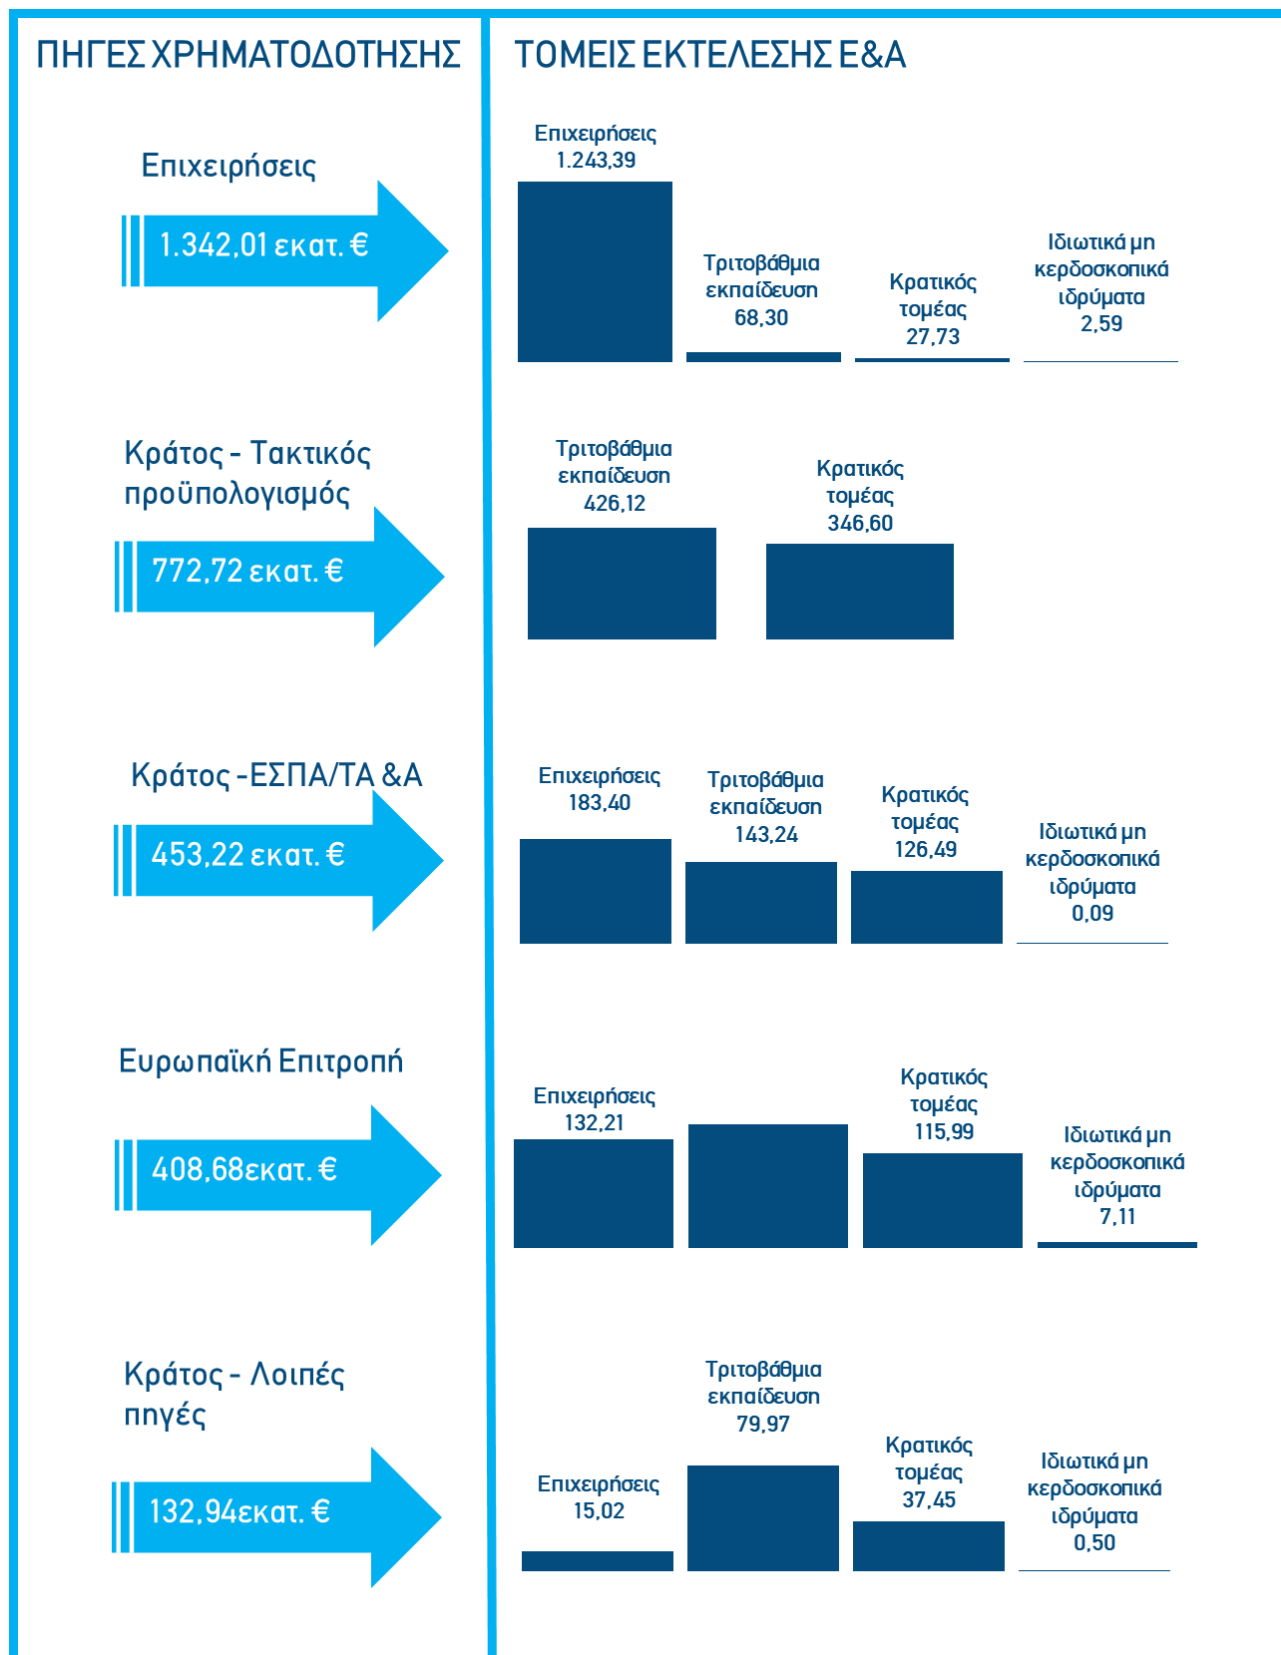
ΠΗΓΕΣ ΧΡΗΜΑΤΟΔΟΤΗΣΗΣ

Επιχειρήσεις

1.342,01 εκατ. €

Κράτος - Τακτικός προϋπολογισμός

772,72 εκατ. €

Κράτος -ΕΣΠΑ/ΤΑ &Α

453,22 εκατ. €

Ευρωπαϊκή Επιτροπή

408,68εκατ. €

Κράτος - Λοιπές πηγές

132,94εκατ. €

ΤΟΜΕΙΣ ΕΚΤΕΛΕΣΗΣ Ε&Α

Επιχειρήσεις 1.243,39

Τριτοβάθμια εκπαίδευση 68,30

Κρατικός τομέας 27,73

Ιδιωτικά μη κερδοσκοπικά ιδρύματα 2,59

Τριτοβάθμια εκπαίδευση 426,12

Κρατικός τομέας 346,60

Επιχειρήσεις 183,40

Τριτοβάθμια εκπαίδευση 143,24

Κρατικός τομέας 126,49

Ιδιωτικά μη κερδοσκοπικά ιδρύματα 0,09

Επιχειρήσεις 132,21

Κρατικός τομέας 115,99

Ιδιωτικά μη κερδοσκοπικά ιδρύματα 7,11

Τριτοβάθμια εκπαίδευση 79,97

Επιχειρήσεις 15,02

Κρατικός τομέας 37,45

Ιδιωτικά μη κερδοσκοπικά ιδρύματα 0,50